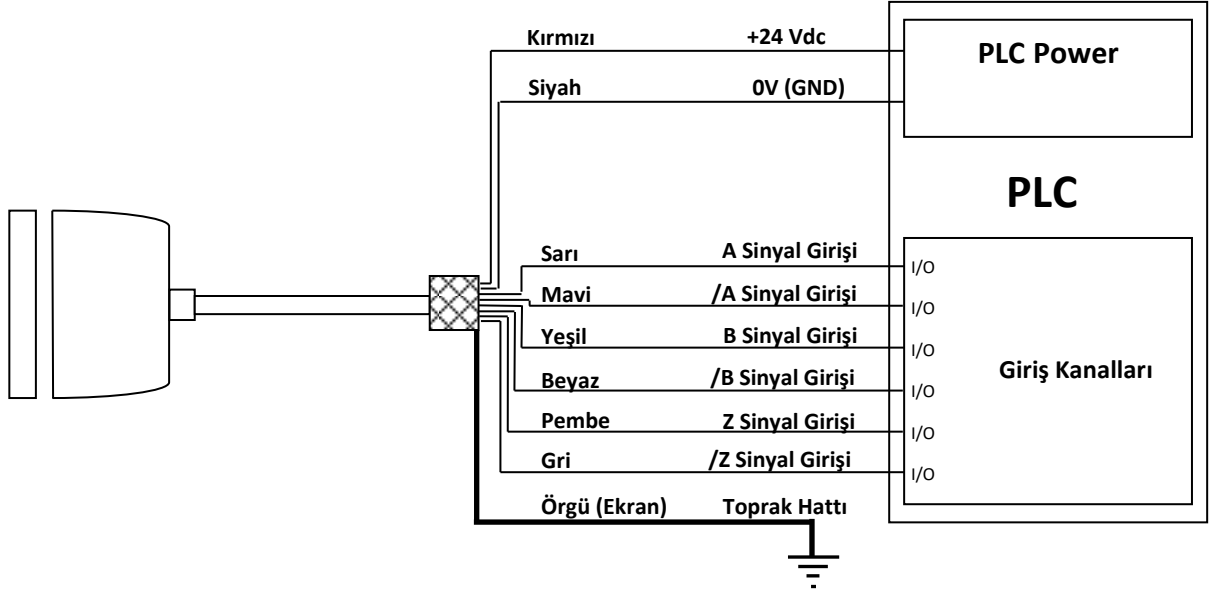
Kırmızı +24 Vdc

PLC Power

Siyah 0V (GND)

PLC

Sarı A Sinyal Girişi I/O

Mavi /A Sinyal Girişi I/O

Yeşil B Sinyal Girişi I/O

Beyaz /B Sinyal Girişi I/O

Pembe Z Sinyal Girişi I/O

Gri /Z Sinyal Girişi I/O

Giriş Kanalları

Örgü (Ekran) Toprak Hattı